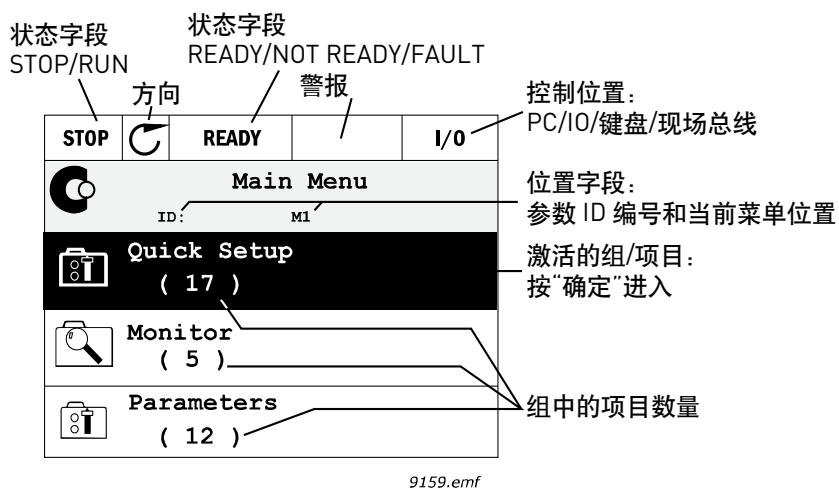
状态字段
STOP/RUN

状态字段
READY/NOT READY/FAULT

方向

警报

控制位置：
PC/IO/键盘/现场总线

STOP READY I/O

Main Menu
ID: M1

位置字段：
参数 ID 编号和当前菜单位置

Quick Setup
( 17 )

激活的组/项目：
按"确定"进入

Monitor
( 5 )

Parameters
( 12 )

组中的项目数量

9159.emf